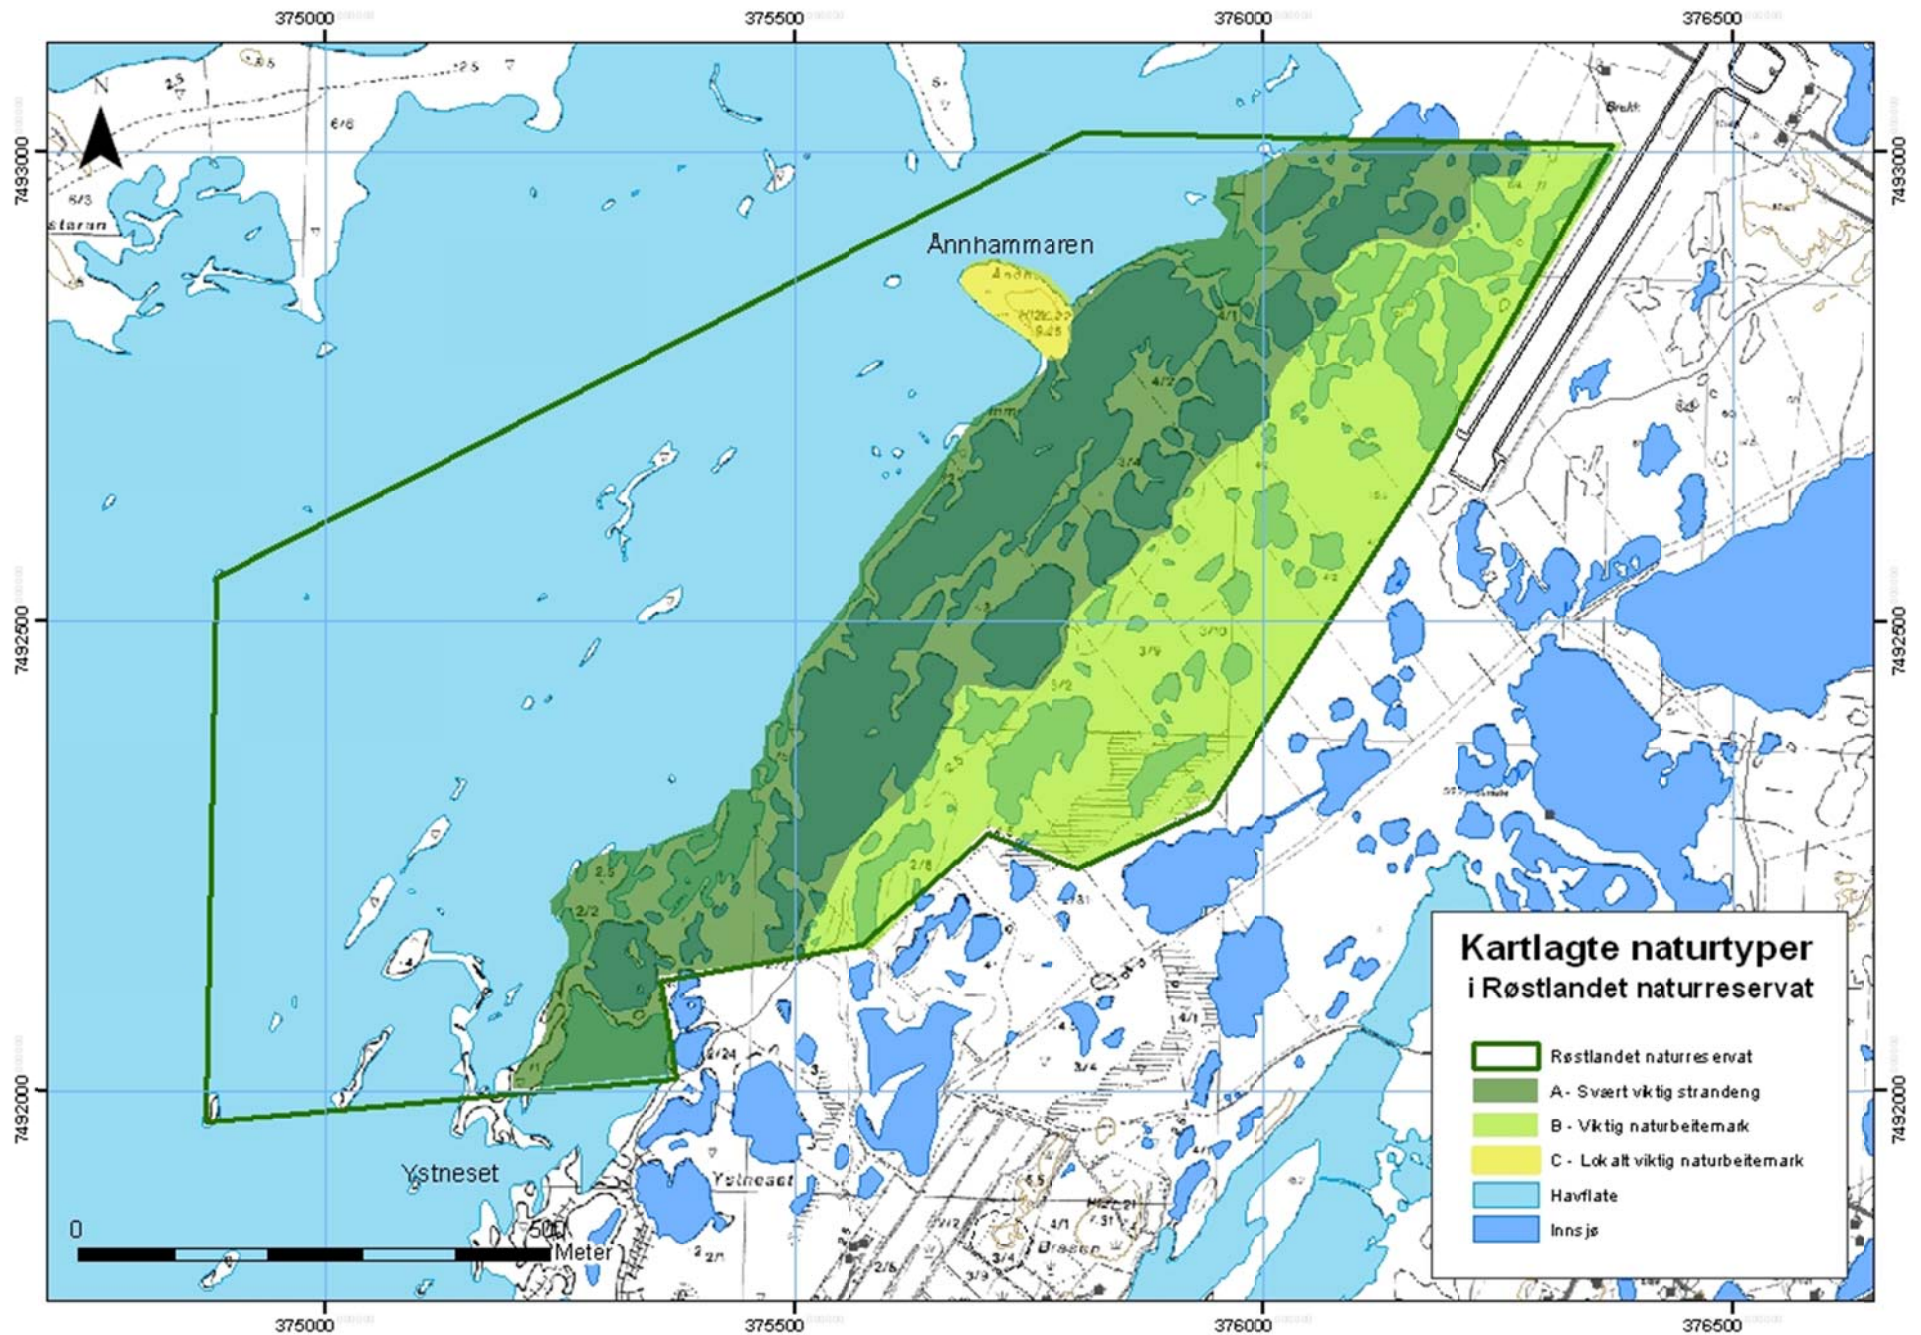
375000
375500
376000
376500

7493000
7492500
7492000

N

Ånnhammaren

Ystneset

0
500
Meter

Kartlagte naturtyper
i Røstlandet naturreservat

Røstlandet naturreservat
A - Svært viktig strandeng
B - Viktig naturbeitemark
C - Lokalt viktig naturbeitemark
Havflate
Innsjø

375000
375500
376000
376500